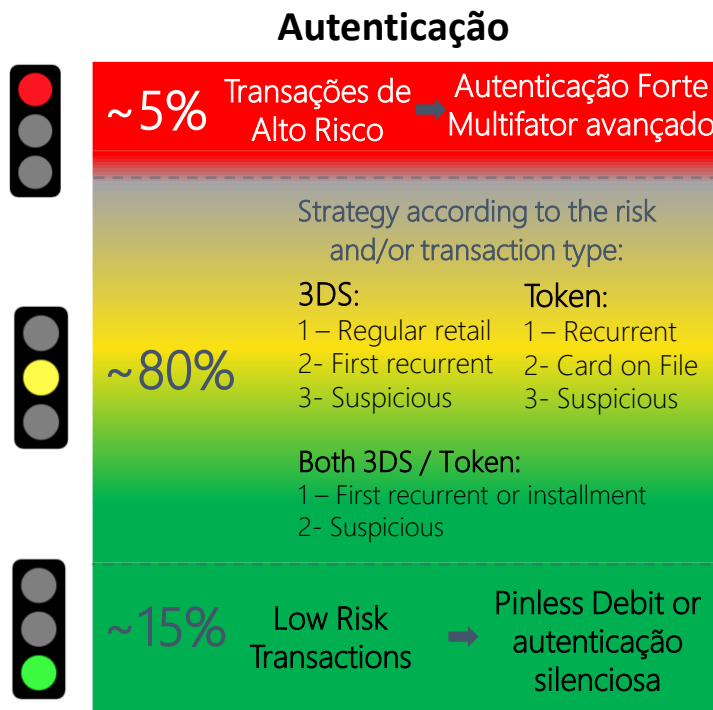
Autenticação

~5% Transações de Alto Risco Autenticação Forte Multifator avançado

Strategy according to the risk and/or transaction type:

~80%

3DS:
1 – Regular retail
2- First recurrent
3- Suspicious

Token:
1 – Recurrent
2- Card on File
3- Suspicious

Both 3DS / Token:
1 – First recurrent or installment
2- Suspicious

~15% Low Risk Transactions Pinless Debit or autenticação silenciosa